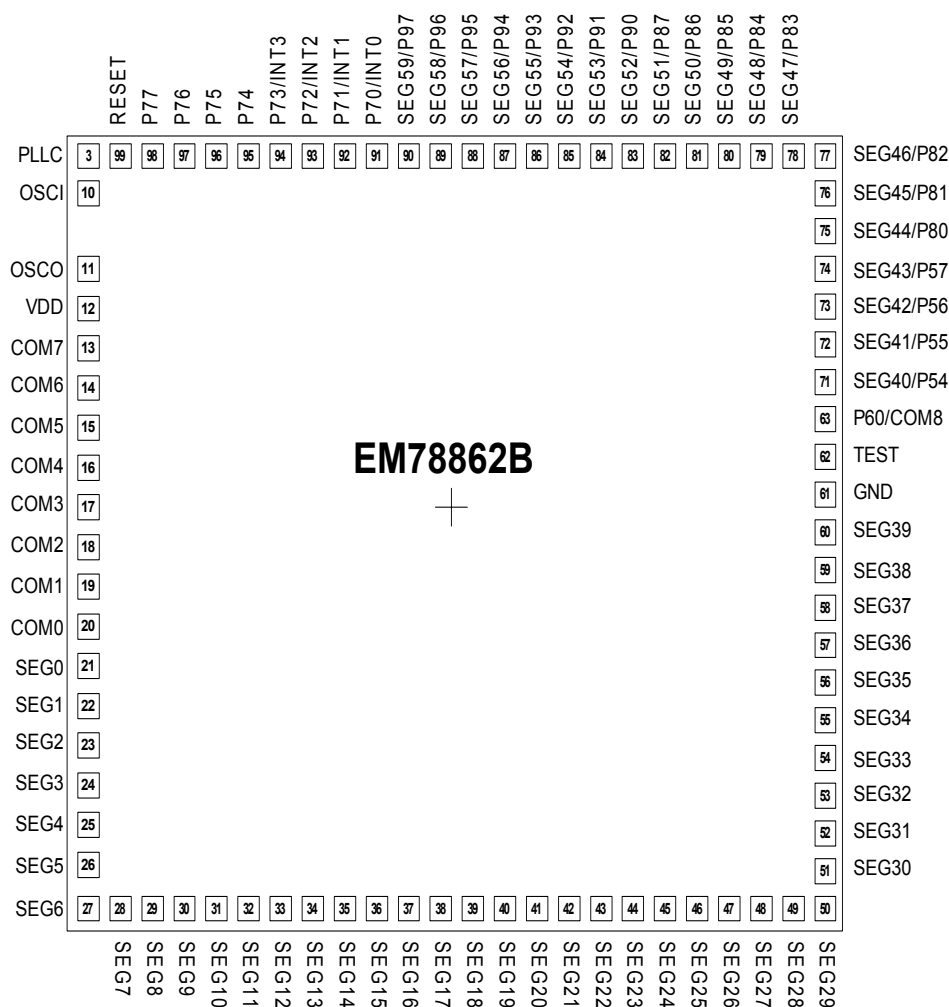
RESET P77 P76 P75 P74 P73/INT3 P72/INT2 P71/INT1 P70/INT0 SEG59/P97 SEG58/P96 SEG57/P95 SEG56/P94 SEG55/P93 SEG54/P92 SEG53/P91 SEG52/P90 SEG51/P87 SEG50/P86 SEG49/P85 SEG48/P84 SEG47/P83

3 99 98 97 96 95 94 93 92 91 90 89 88 87 86 85 84 83 82 81 80 79 78 77

PLLC 3
OSCI 10
OSCO 11
VDD 12
COM7 13
COM6 14
COM5 15
COM4 16
COM3 17
COM2 18
COM1 19
COM0 20
SEG0 21
SEG1 22
SEG2 23
SEG3 24
SEG4 25
SEG5 26
SEG6 27

77 SEG46/P82
76 SEG45/P81
75 SEG44/P80
74 SEG43/P57
73 SEG42/P56
72 SEG41/P55
71 SEG40/P54
63 P60/COM8
62 TEST
61 GND
60 SEG39
59 SEG38
58 SEG37
57 SEG36
56 SEG35
55 SEG34
54 SEG33
53 SEG32
52 SEG31
51 SEG30
50

EM78862B

27 28 29 30 31 32 33 34 35 36 37 38 39 40 41 42 43 44 45 46 47 48 49 50

SEG7 SEG8 SEG9 SEG10 SEG11 SEG12 SEG13 SEG14 SEG15 SEG16 SEG17 SEG18 SEG19 SEG20 SEG21 SEG22 SEG23 SEG24 SEG25 SEG26 SEG27 SEG28 SEG29